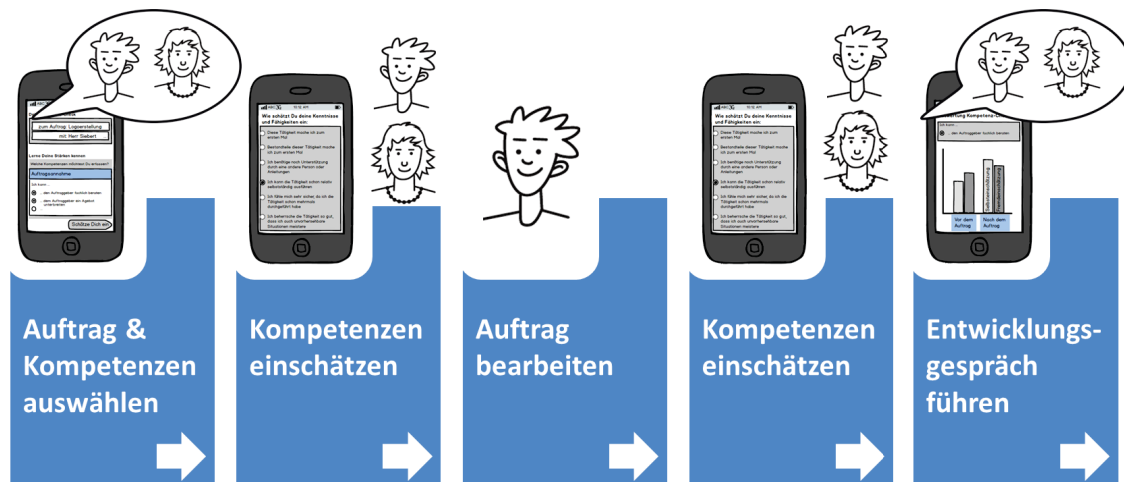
zum Auftrag: Lagerstellung

mit Herr Siebert

Lerne Deine Stärken kennen

Welche Kompetenzen möchtest Du erfassen?

Auftragsannahme

Ich kann...

den Auftraggeber fachlich beraten

dem Auftraggeber ein Angebot unterbreiten

Schätze Dich ein

Auftrag & Kompetenzen auswählen

Wie schätzt Du deine Kenntnisse und Fähigkeiten ein:

Diese Tätigkeit mache ich zum ersten Mal

Bestandteile dieser Tätigkeit mache ich zum ersten Mal

Ich benötige noch Unterstützung durch eine andere Person oder Anleitungen

Ich kann die Tätigkeit schon relativ selbstständig ausführen

Ich fühle mich sehr sicher, da ich die Tätigkeit schon mehrmals durchgeführt habe

Ich beherrsche die Tätigkeit so gut, dass ich auch unvorhersehbare Situationen meistere

Kompetenzen einschätzen

Auftrag bearbeiten

Wie schätzt Du deine Kenntnisse und Fähigkeiten ein:

Diese Tätigkeit mache ich zum ersten Mal

Bestandteile dieser Tätigkeit mache ich zum ersten Mal

Ich benötige noch Unterstützung durch eine andere Person oder Anleitungen

Ich kann die Tätigkeit schon relativ selbstständig ausführen

Ich fühle mich sehr sicher, da ich die Tätigkeit schon mehrmals durchgeführt habe

Ich beherrsche die Tätigkeit so gut, dass ich auch unvorhersehbare Situationen meistere

Kompetenzen einschätzen

Auftrag Kompetenz-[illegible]

den Auftraggeber fachlich beraten

Selbsteinschätzung

Fremdeinschätzung

Vor dem Auftrag

Nach dem Auftrag

Entwicklungsgespräch führen